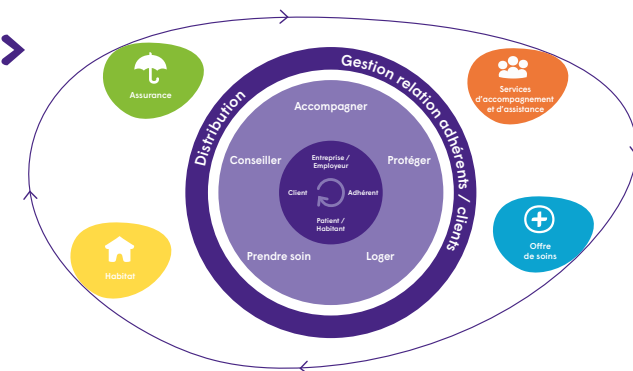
Assurance

Services d'accompagnement et d'assistance

Distribution

Gestion relation adhérents / clients

Accompagner

Conseiller

Protéger

Entreprise / Employeur

Client

Adhérent

Patient / Habitant

Prendre soin

Loger

Habitat

Offre de soins